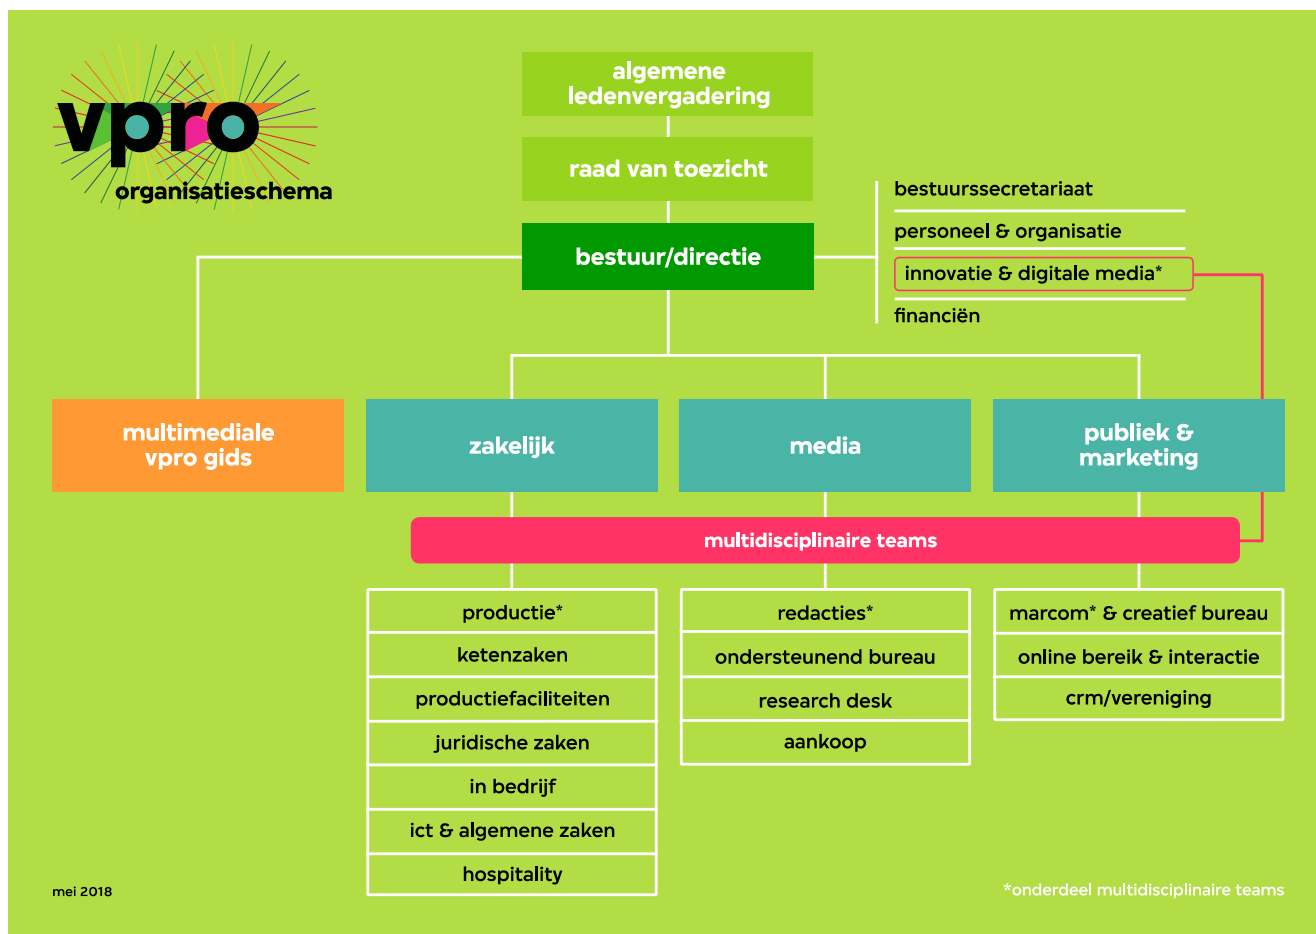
vpro
organisatieschema

algemene ledenvergadering

raad van toezicht

bestuur/directie

bestuurssecretariaat
personeel & organisatie
innovatie & digitale media*
financiën

multimediale vpro gids

zakelijk

media

publiek & marketing

multidisciplinaire teams

productie*
ketenzaken
productiefaciliteiten
juridische zaken
in bedrijf
ict & algemene zaken
hospitality

redacties*
ondersteunend bureau
research desk
aankoop

marcom* & creatief bureau
online bereik & interactie
crm/vereniging

mei 2018

*onderdeel multidisciplinaire teams